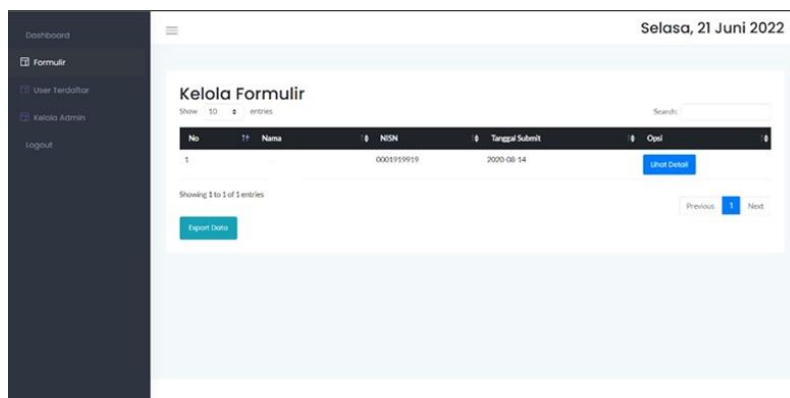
Dashboard
Formulir
User Terdaftar
Kelola Admin
Logout

Selasa, 21 Juni 2022

Kelola Formulir

Show 10 entries

Search:

| No | Nama | NISN | Tanggal Submit | Opsi |
|---|---|---|---|---|
| 1 | | 0001919919 | 2020-08-14 | Lihat Detail |

Showing 1 to 1 of 1 entries

Previous 1 Next

Export Data